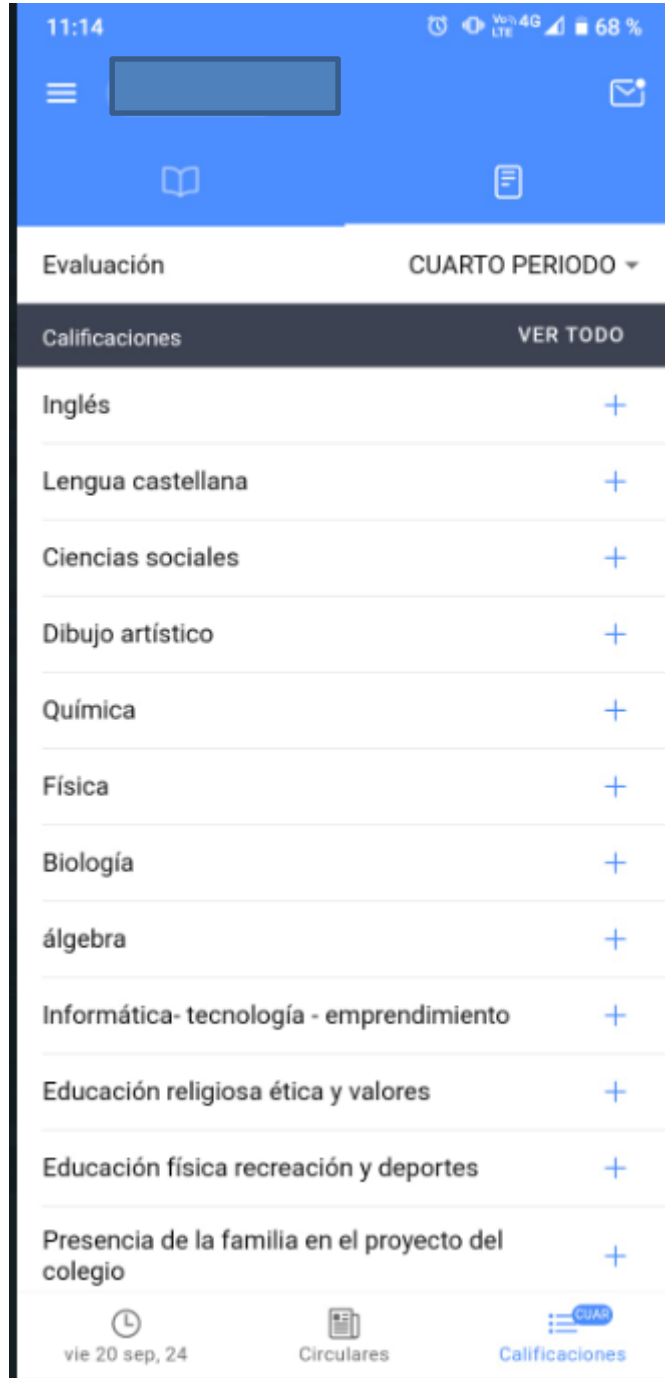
11:14 Vo) LTE 4G 68 %

Evaluación CUARTO PERIODO

Calificaciones VER TODO

Inglés +

Lengua castellana +

Ciencias sociales +

Dibujo artístico +

Química +

Física +

Biología +

álgebra +

Informática- tecnología - emprendimiento +

Educación religiosa ética y valores +

Educación física recreación y deportes +

Presencia de la familia en el proyecto del colegio +

vie 20 sep, 24 Circulares CUAR Calificaciones